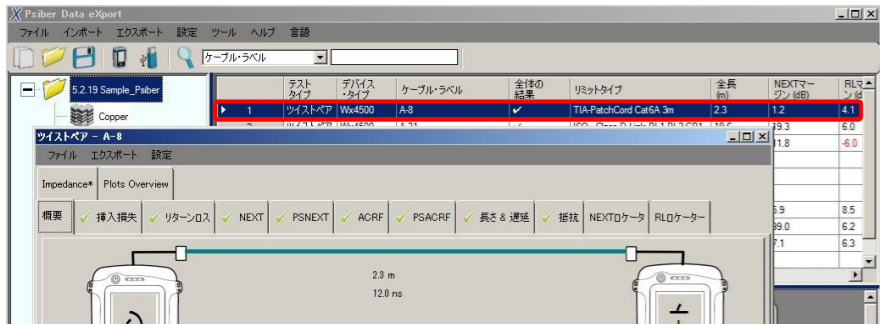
Psiber Data eXport

ファイル インポート エクスポート 設定 ツール ヘルプ 言語

ケーブル・ラベル

5.2.19 Sample_Psiber

Copper

| | テストタイプ | デバイス・タイプ | ケーブル・ラベル | 全体の結果 | リミットタイプ | 全長 (m) | NEXTマージン (dB) | RLマージン (d |
|---|---|---|---|---|---|---|---|---|
| 1 | ツイストペア | Wx4500 | A-8 | ✔ | TIA-PatchCord Cat6A 3m | 2.3 | 1.2 | 4.1 |
| 2 | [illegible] | Wx4500 | A-21 | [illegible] | ISO - Class D Link PL1 PL2 CP1 | 18.6 | 19.3 | 6.0 |
| | | | | | | | 11.8 | -6.0 |
| | | | | | | | 5.9 | 8.5 |
| | | | | | | | 39.0 | 6.2 |
| | | | | | | | 7.1 | 6.3 |

ツイストペア - A-8

ファイル エクスポート 設定

Impedance* Plots Overview

概要 ✓ 挿入損失 ✓ リターンロス ✓ NEXT ✓ PSNEXT ✓ ACRF ✓ PSACRF ✓ 長さ & 遅延 ✓ 抵抗 NEXTロケータ RLロケーター

2.3 m

12.0 ns